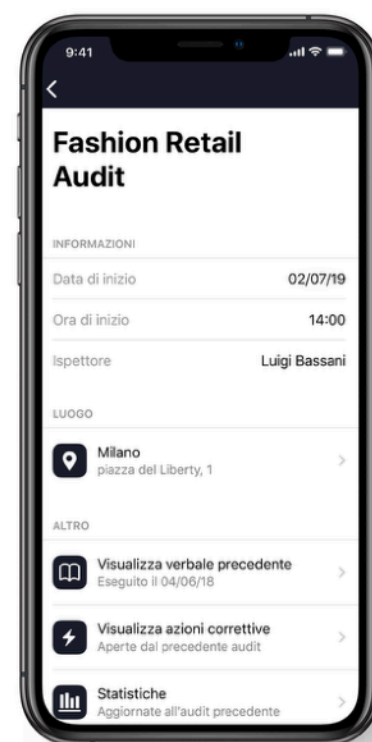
9:41

<

Fashion Retail Audit

INFORMAZIONI

Data di inizio 02/07/19

Ora di inizio 14:00

Ispettore Luigi Bassani

LUOGO

Milano
piazza del Liberty, 1

ALTRO

Visualizza verbale precedente
Eseguito il 04/06/18

Visualizza azioni correttive
Aperte dal precedente audit

Statistiche
Aggiornate all'audit precedente